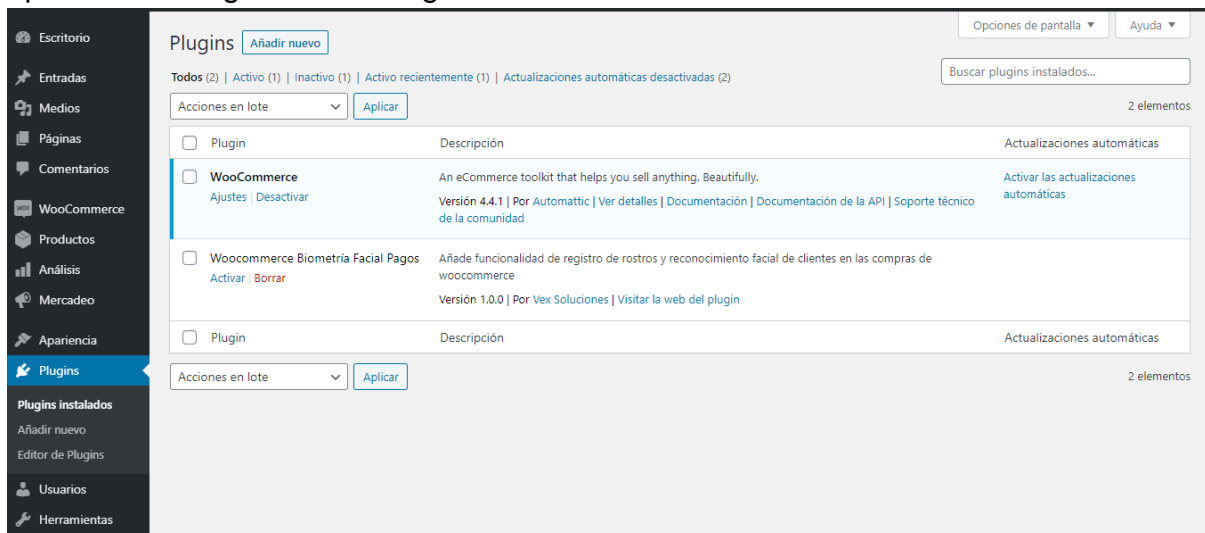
Escritorio
Entradas
Medios
Páginas
Comentarios
WooCommerce
Productos
Análisis
Mercadeo
Apariencia
Plugins
Plugins instalados
Añadir nuevo
Editor de Plugins
Usuarios
Herramientas

Opciones de pantalla ▼ Ayuda ▼

Plugins Añadir nuevo

Todos (2) | Activo (1) | Inactivo (1) | Activo recientemente (1) | Actualizaciones automáticas desactivadas (2)

Buscar plugins instalados...

Acciones en lote Aplicar 2 elementos

| | Plugin | Descripción | Actualizaciones automáticas |
|---|---|---|---|
| | WooCommerce<br>Ajustes \| Desactivar | An eCommerce toolkit that helps you sell anything. Beautifully.<br>Versión 4.4.1 \| Por Automattic \| Ver detalles \| Documentación \| Documentación de la API \| Soporte técnico de la comunidad | Activar las actualizaciones automáticas |
| | Woocommerce Biometría Facial Pagos<br>Activar \| Borrar | Añade funcionalidad de registro de rostros y reconocimiento facial de clientes en las compras de woocommerce<br>Versión 1.0.0 \| Por Vex Soluciones \| Visitar la web del plugin | |
| | Plugin | Descripción | Actualizaciones automáticas |

Acciones en lote Aplicar 2 elementos